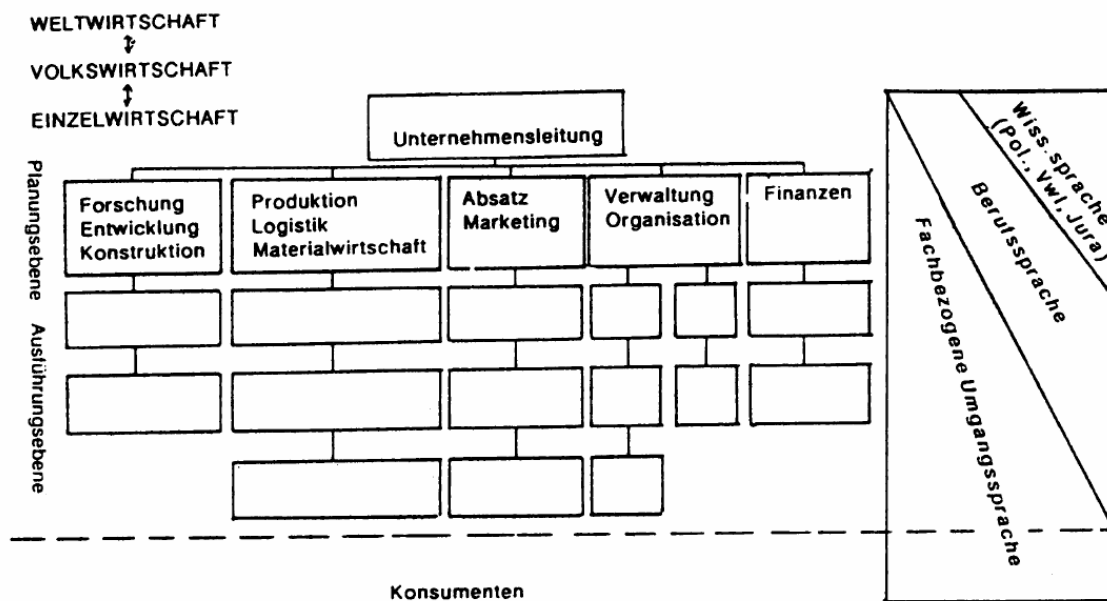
WELTWIRTSCHAFT
↕
VOLKSWIRTSCHAFT
↕
EINZELWIRTSCHAFT

Unternehmensleitung

Planungsebene Ausführungsebene

Forschung Entwicklung Konstruktion

Produktion Logistik Materialwirtschaft

Absatz Marketing

Verwaltung Organisation

Finanzen

Wiss.sprache (Pol., Vwl., Jura)

Berufssprache

Fachbezogene Umgangssprache

Konsumenten